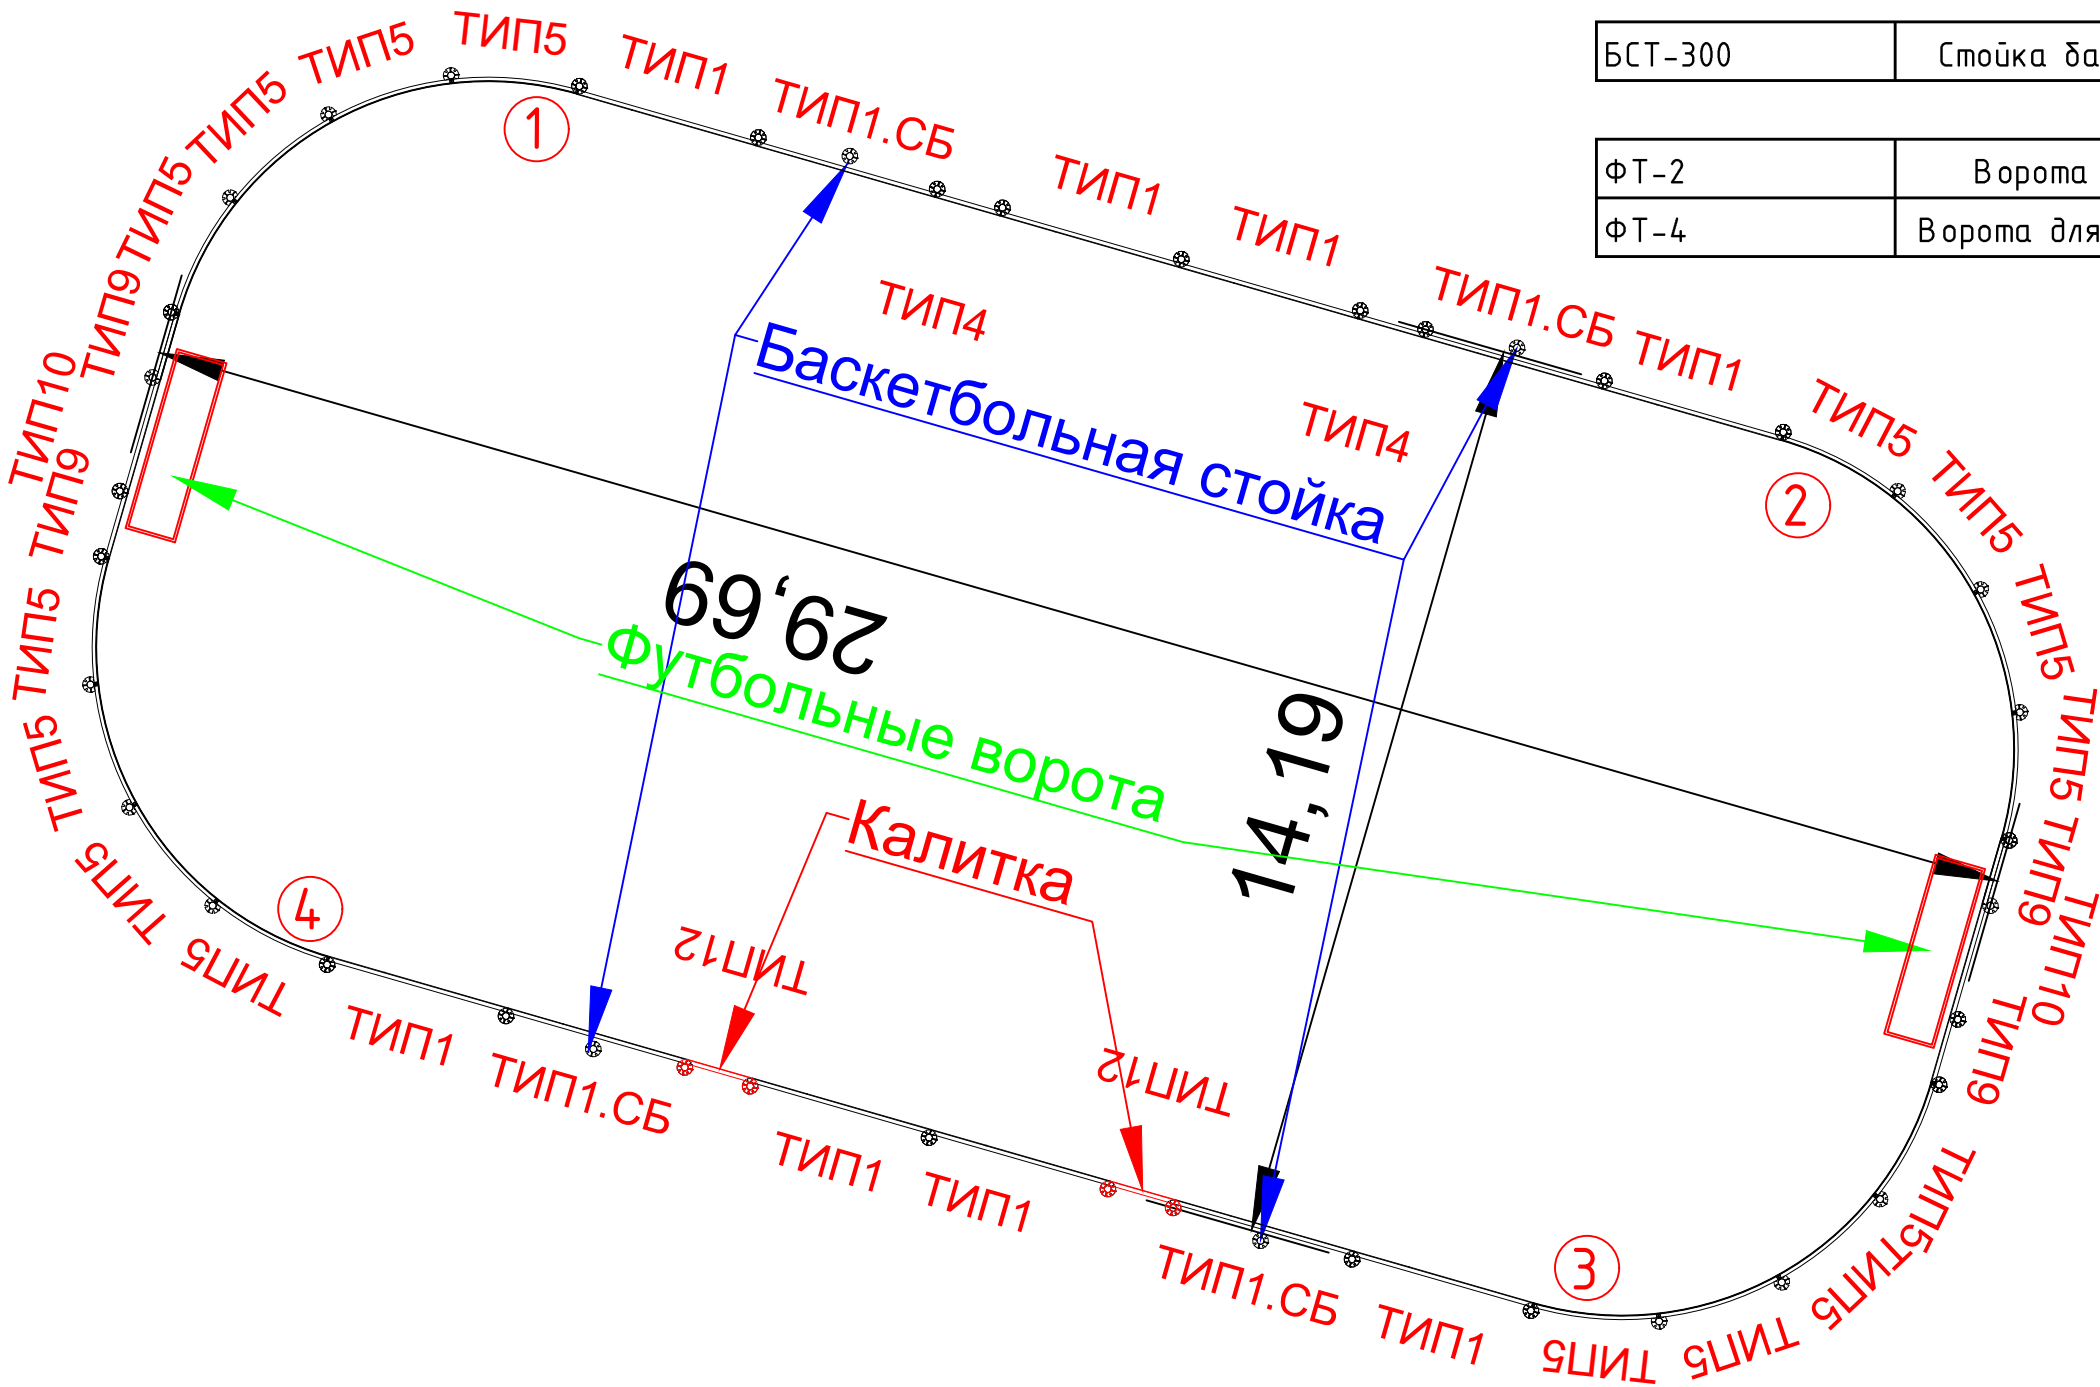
| БСТ-300 | Стойка ба |
|---|---|

| ФТ-2 | Ворота |
|---|---|
| ФТ-4 | Ворота для |

ТИП5 ТИП5 ТИП1 ТИП1.СБ ТИП1 ТИП1 ТИП1.СБ ТИП1 ТИП5 ТИП5 ТИП5 ТИП5 ТИП9 ТИП10 ТИП9 ТИП5 ТИП5 ТИП5 ТИП5 ТИП1 ТИП1.СБ ТИП1 ТИП1 ТИП1.СБ ТИП1 ТИП5 ТИП5 ТИП5 ТИП5 ТИП9 ТИП10 ТИП9 ТИП5 ТИП5

1
2
3
4

ТИП4
ТИП4
Баскетбольная стойка
29,69
Футбольные ворота
14,19
Калитка
ТИП12
ТИП12